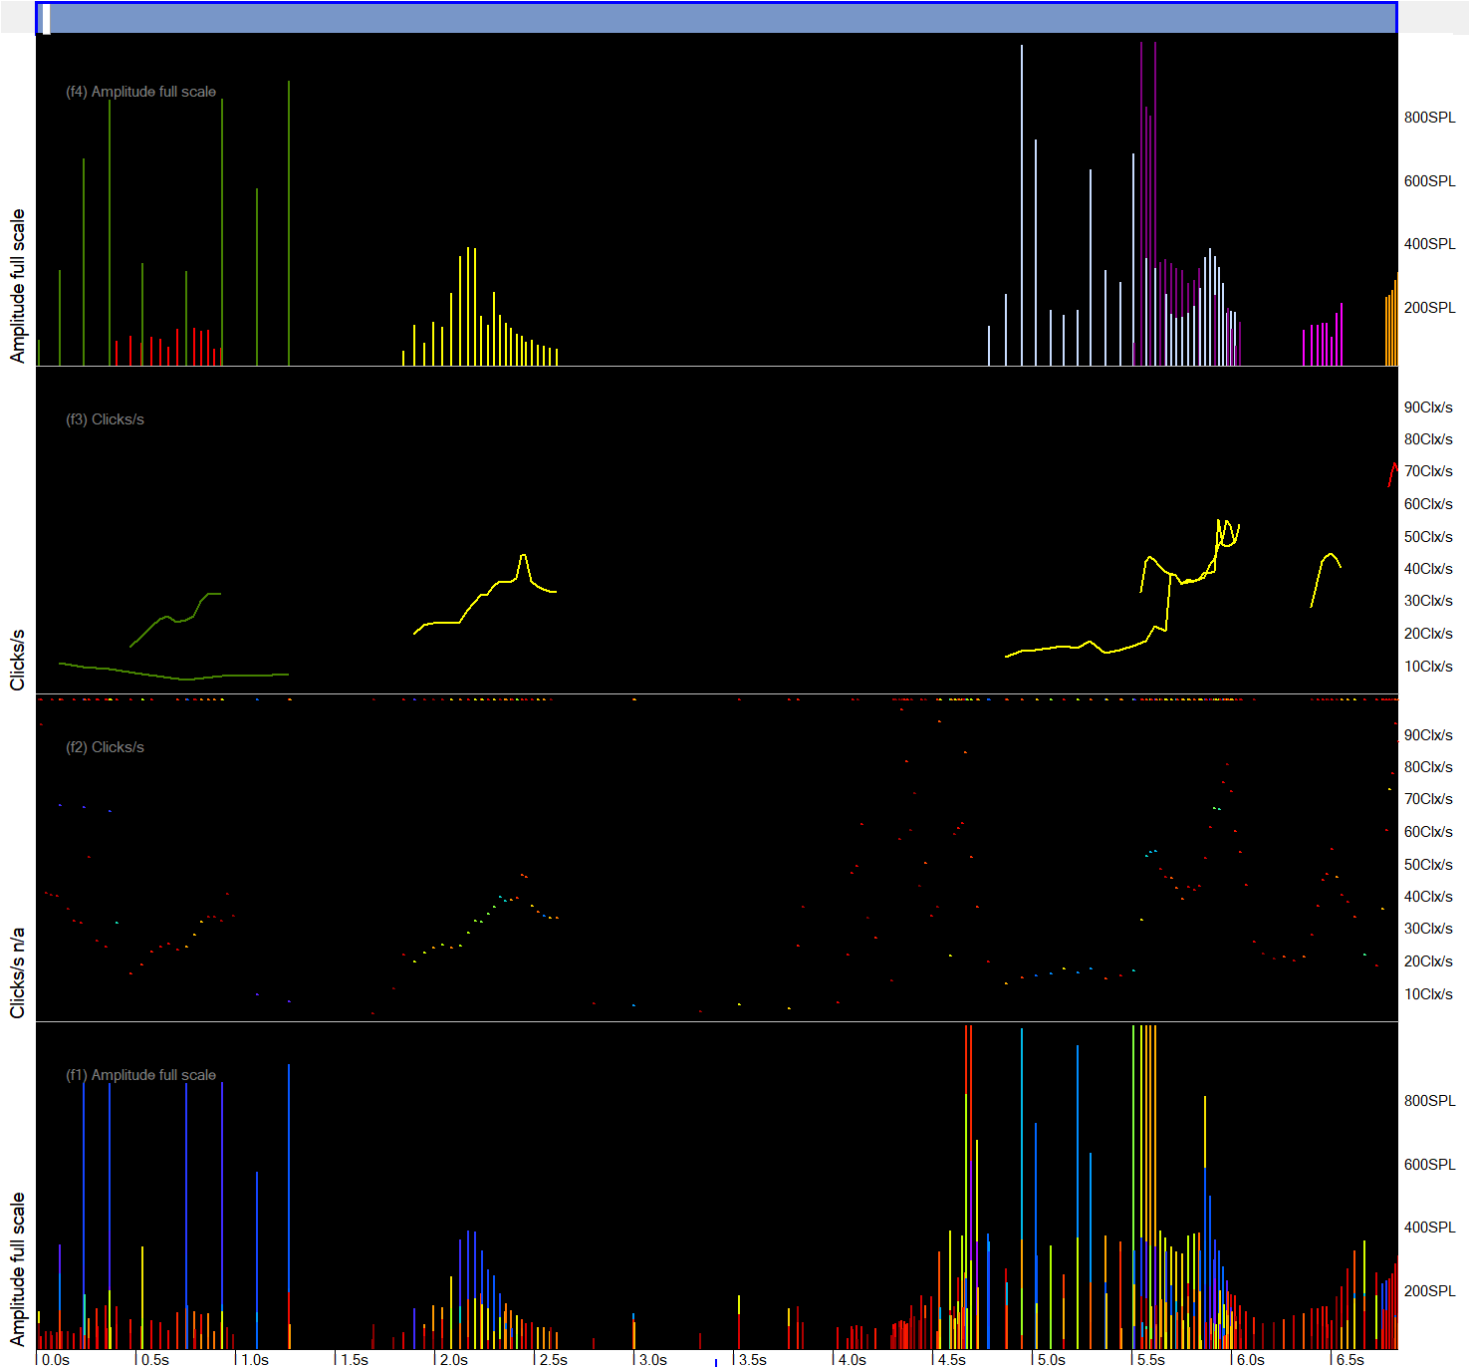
(f4) Amplitude full scale

Amplitude full scale

800SPL
600SPL
400SPL
200SPL

(f3) Clicks/s

Clicks/s

90Clx/s
80Clx/s
70Clx/s
60Clx/s
50Clx/s
40Clx/s
30Clx/s
20Clx/s
10Clx/s

(f2) Clicks/s

Clicks/s n/a

90Clx/s
80Clx/s
70Clx/s
60Clx/s
50Clx/s
40Clx/s
30Clx/s
20Clx/s
10Clx/s

(f1) Amplitude full scale

Amplitude full scale

800SPL
600SPL
400SPL
200SPL

0.0s
0.5s
1.0s
1.5s
2.0s
2.5s
3.0s
3.5s
4.0s
4.5s
5.0s
5.5s
6.0s
6.5s